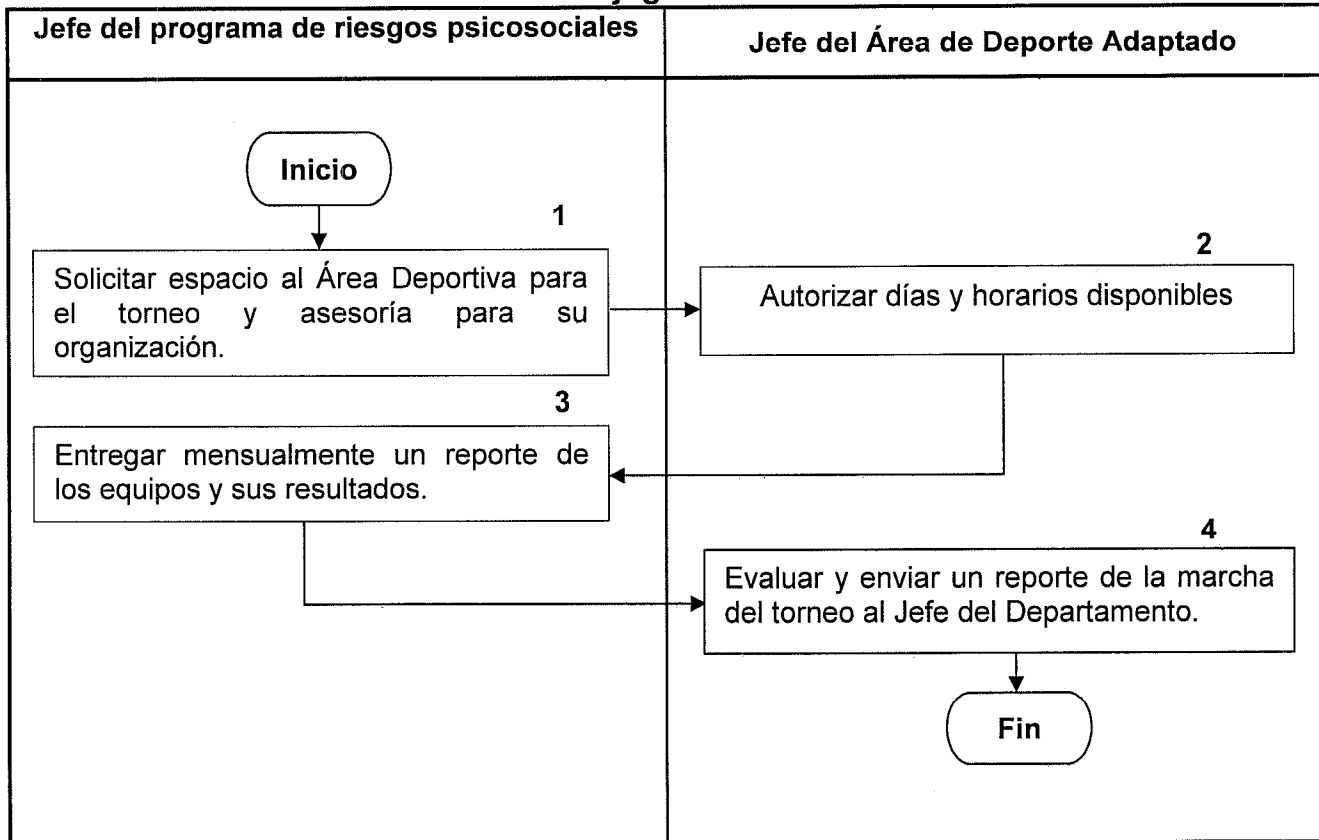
| Jefe del programa de riesgos psicosociales | Jefe del Área de Deporte Adaptado |
|---|---|
| Inicio | |
| 1 Solicitar espacio al Área Deportiva para el torneo y asesoría para su organización. | 2 Autorizar días y horarios disponibles |
| 3 Entregar mensualmente un reporte de los equipos y sus resultados. | |
| | 4 Evaluar y enviar un reporte de la marcha del torneo al Jefe del Departamento. |
| | Fin |